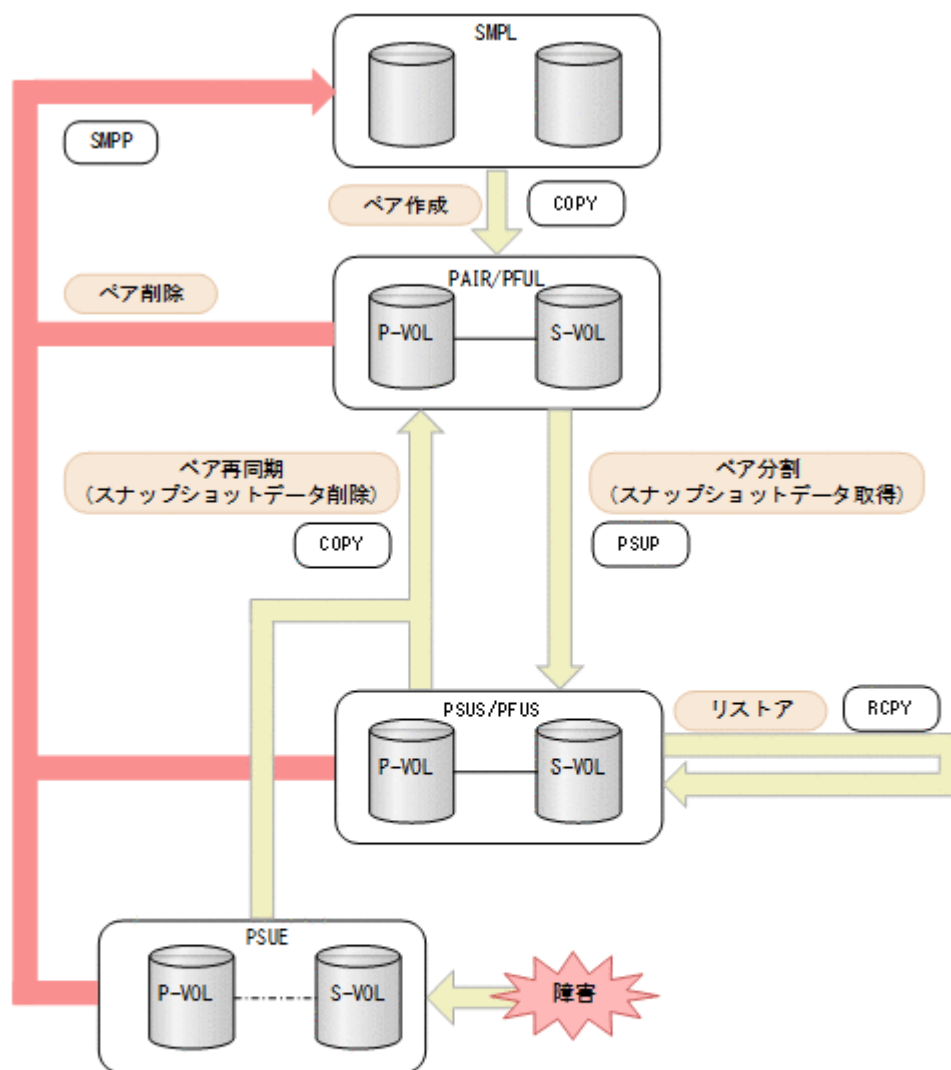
SMPL

SMPP

ペア作成

COPY

PAIR/PFUL

ペア削除

P-VOL

S-VOL

ペア再同期
（スナップショットデータ削除）

COPY

ペア分割
（スナップショットデータ取得）

PSUP

PSUS/PFUS

リストア

RCPY

P-VOL

S-VOL

PSUE

P-VOL

S-VOL

障害